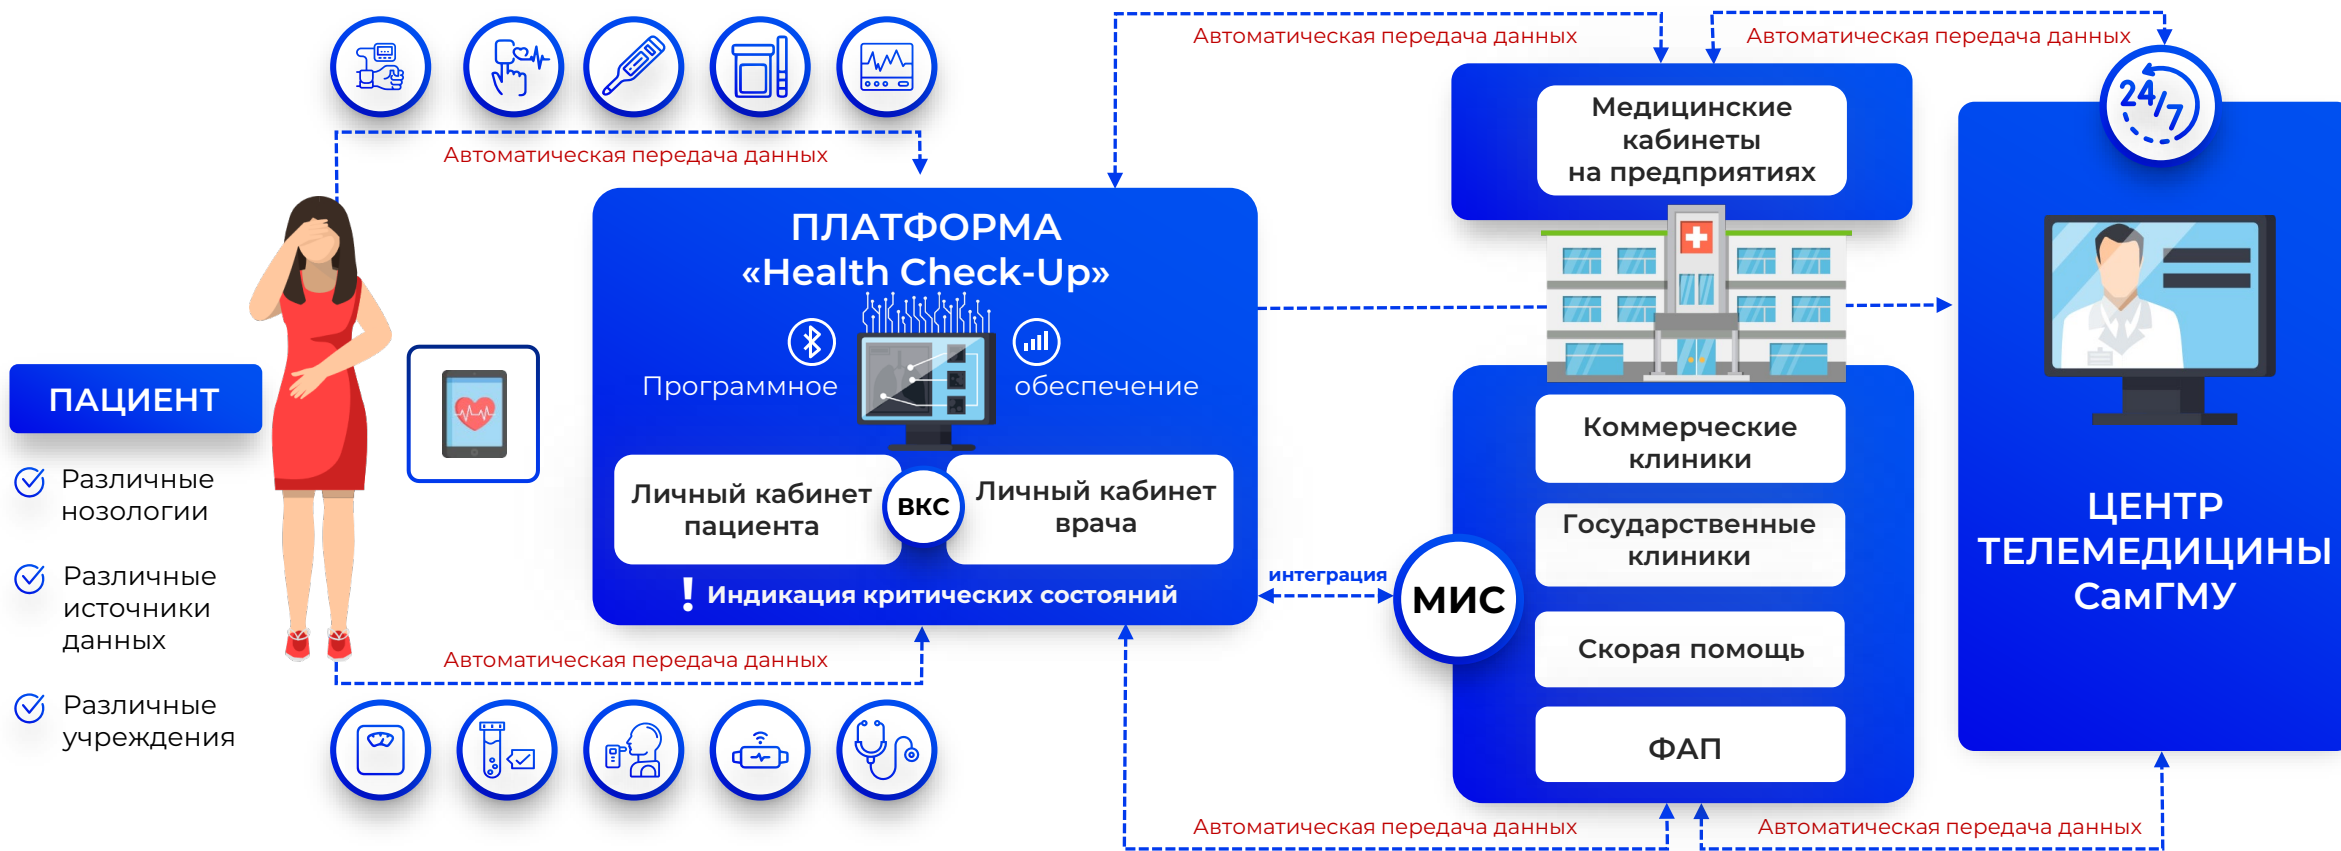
Автоматическая передача данных

Автоматическая передача данных

Автоматическая передача данных

Медицинские кабинеты на предприятиях

24/7

ПЛАТФОРМА «Health Check-Up»

Программное обеспечение

Личный кабинет пациента

ВКС

Личный кабинет врача

! Индикация критических состояний

ПАЦИЕНТ

Различные нозологии

Различные источники данных

Различные учреждения

Коммерческие клиники

Государственные клиники

интеграция

МИС

Скорая помощь

ФАП

ЦЕНТР ТЕЛЕМЕДИЦИНЫ СамГМУ

Автоматическая передача данных

Автоматическая передача данных

Автоматическая передача данных